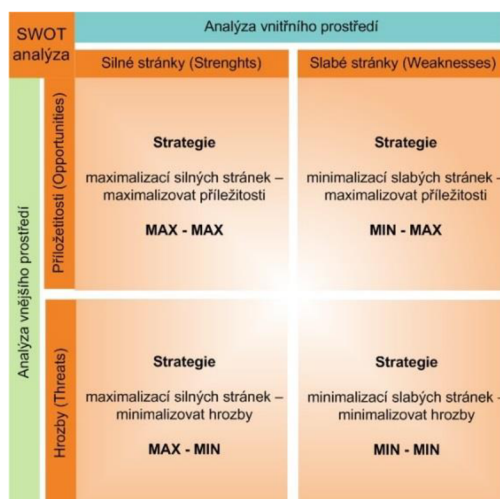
SWOT analýza

Analýza vnitřního prostředí

Silné stránky (Strenghts)

Slabé stránky (Weaknesses)

Analýza vnějšího prostředí

Příležitosti (Opportunities)

Strategie

maximalizací silných stránek – maximalizovat příležitosti

MAX - MAX

Strategie

minimalizací slabých stránek – maximalizovat příležitosti

MIN - MAX

Hrozby (Threats)

Strategie

maximalizací silných stránek – minimalizovat hrozby

MAX - MIN

Strategie

minimalizací slabých stránek – minimalizovat hrozby

MIN - MIN